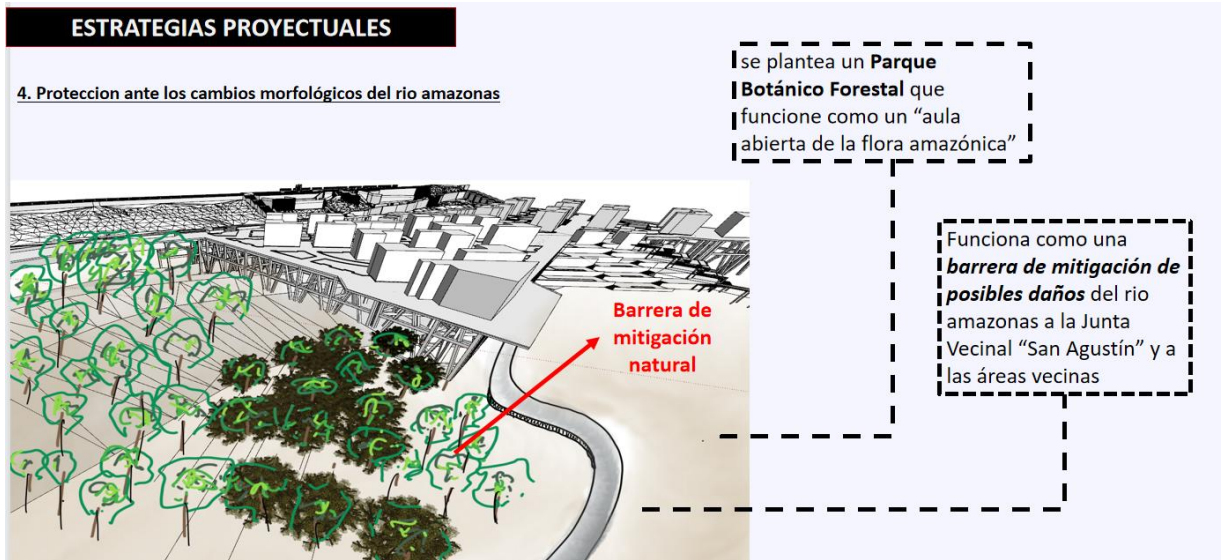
ESTRATEGIAS PROYECTUALES

4. Proteccion ante los cambios morfológicos del rio amazonas

se plantea un **Parque Botánico Forestal** que funcione como un "aula abierta de la flora amazónica"

Funciona como una ***barrera de mitigación de posibles daños*** del rio amazonas a la Junta Vecinal "San Agustín" y a las áreas vecinas

Barrera de mitigación natural